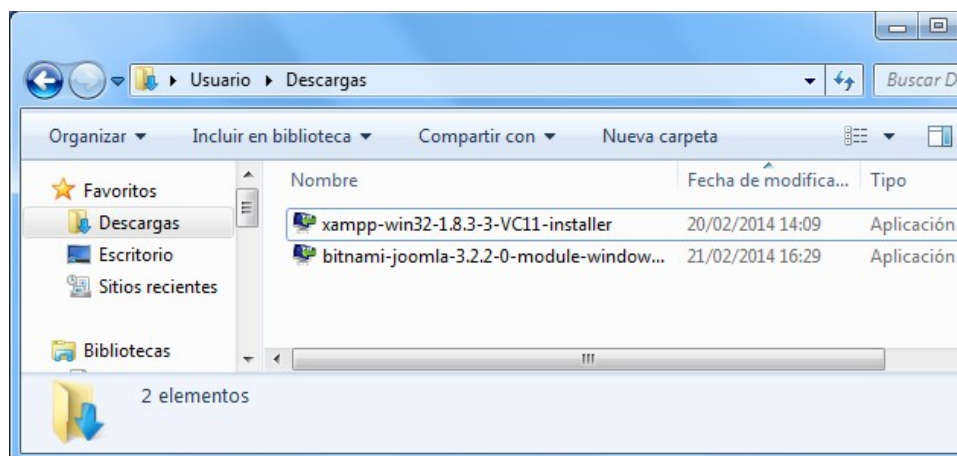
Usuario ▸ Descargas

Buscar D

Organizar ▾ Incluir en biblioteca ▾ Compartir con ▾ Nueva carpeta

Favoritos
Descargas
Escritorio
Sitios recientes

Bibliotecas

| Nombre | Fecha de modifica... | Tipo |
|---|---|---|
| xampp-win32-1.8.3-3-VC11-installer | 20/02/2014 14:09 | Aplicación |
| bitnami-joomla-3.2.2-0-module-window... | 21/02/2014 16:29 | Aplicación |

2 elementos